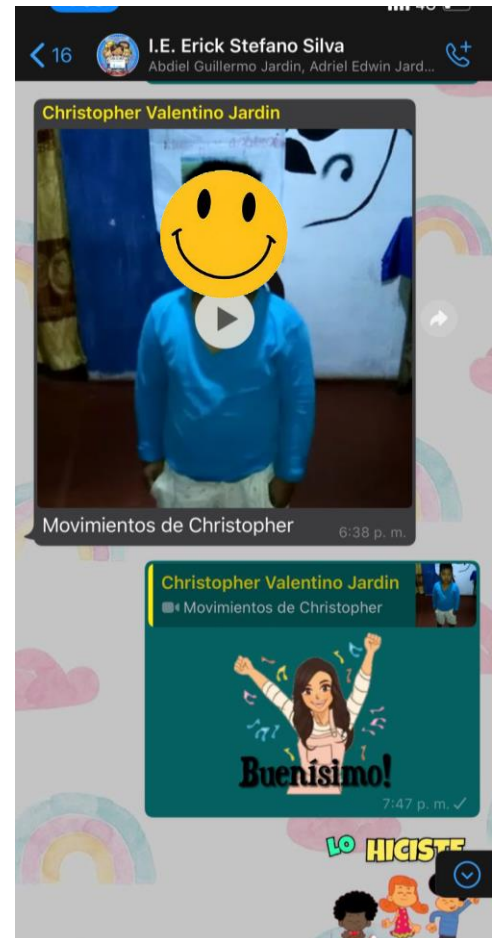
16
I.E. Erick Stefano Silva
Abdiel Guillermo Jardin, Adriel Edwin Jard...

Christopher Valentino Jardin

Movimientos de Christopher 6:38 p. m.

Christopher Valentino Jardin
Movimientos de Christopher

Buenísimo!
7:47 p. m.

LO HICISTE